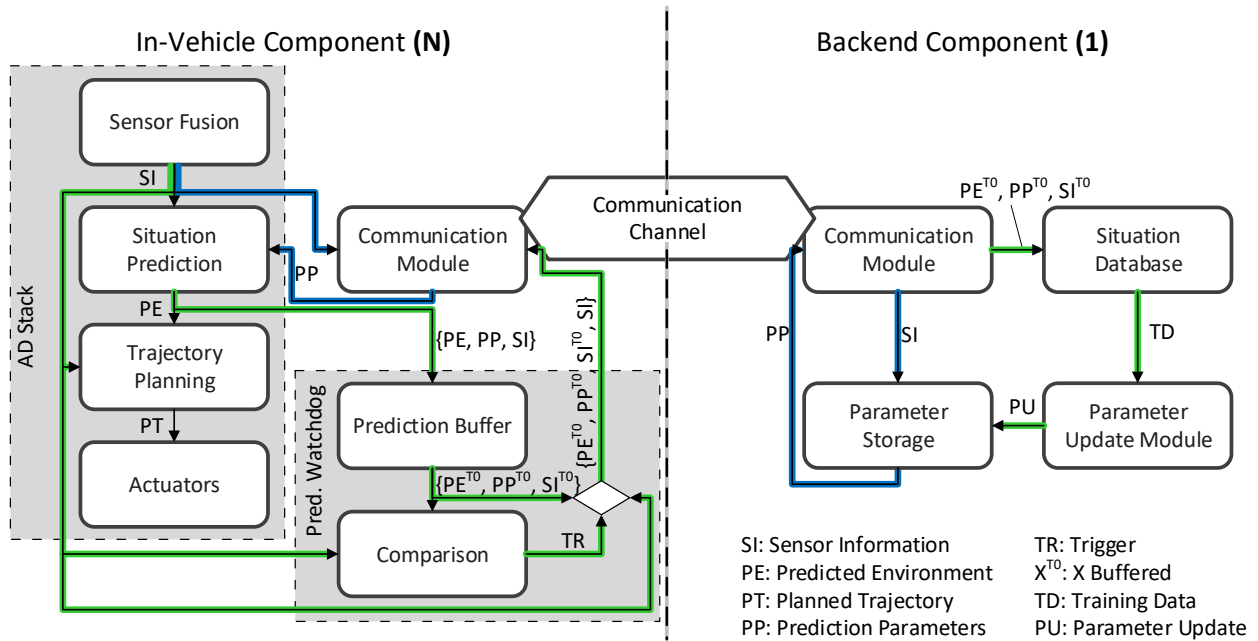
In-Vehicle Component **(N)**

Backend Component **(1)**

AD Stack

Sensor Fusion

SI

Situation Prediction

PP

Communication Module

PE

Trajectory Planning

PT

Actuators

Communication Channel

{PE, PP, SI}

Pred. Watchdog

Prediction Buffer

$\{PE^{T0}, PP^{T0}, SI^{T0}\}$

$\{PE^{T0}, PP^{T0}, SI^{T0}, SI\}$

Comparison

TR

$PE^{T0}, PP^{T0}, SI^{T0}$

Communication Module

Situation Database

PP

SI

TD

Parameter Storage

PU

Parameter Update Module

SI: Sensor Information
PE: Predicted Environment
PT: Planned Trajectory
PP: Prediction Parameters

TR: Trigger
$X^{T0}$: X Buffered
TD: Training Data
PU: Parameter Update